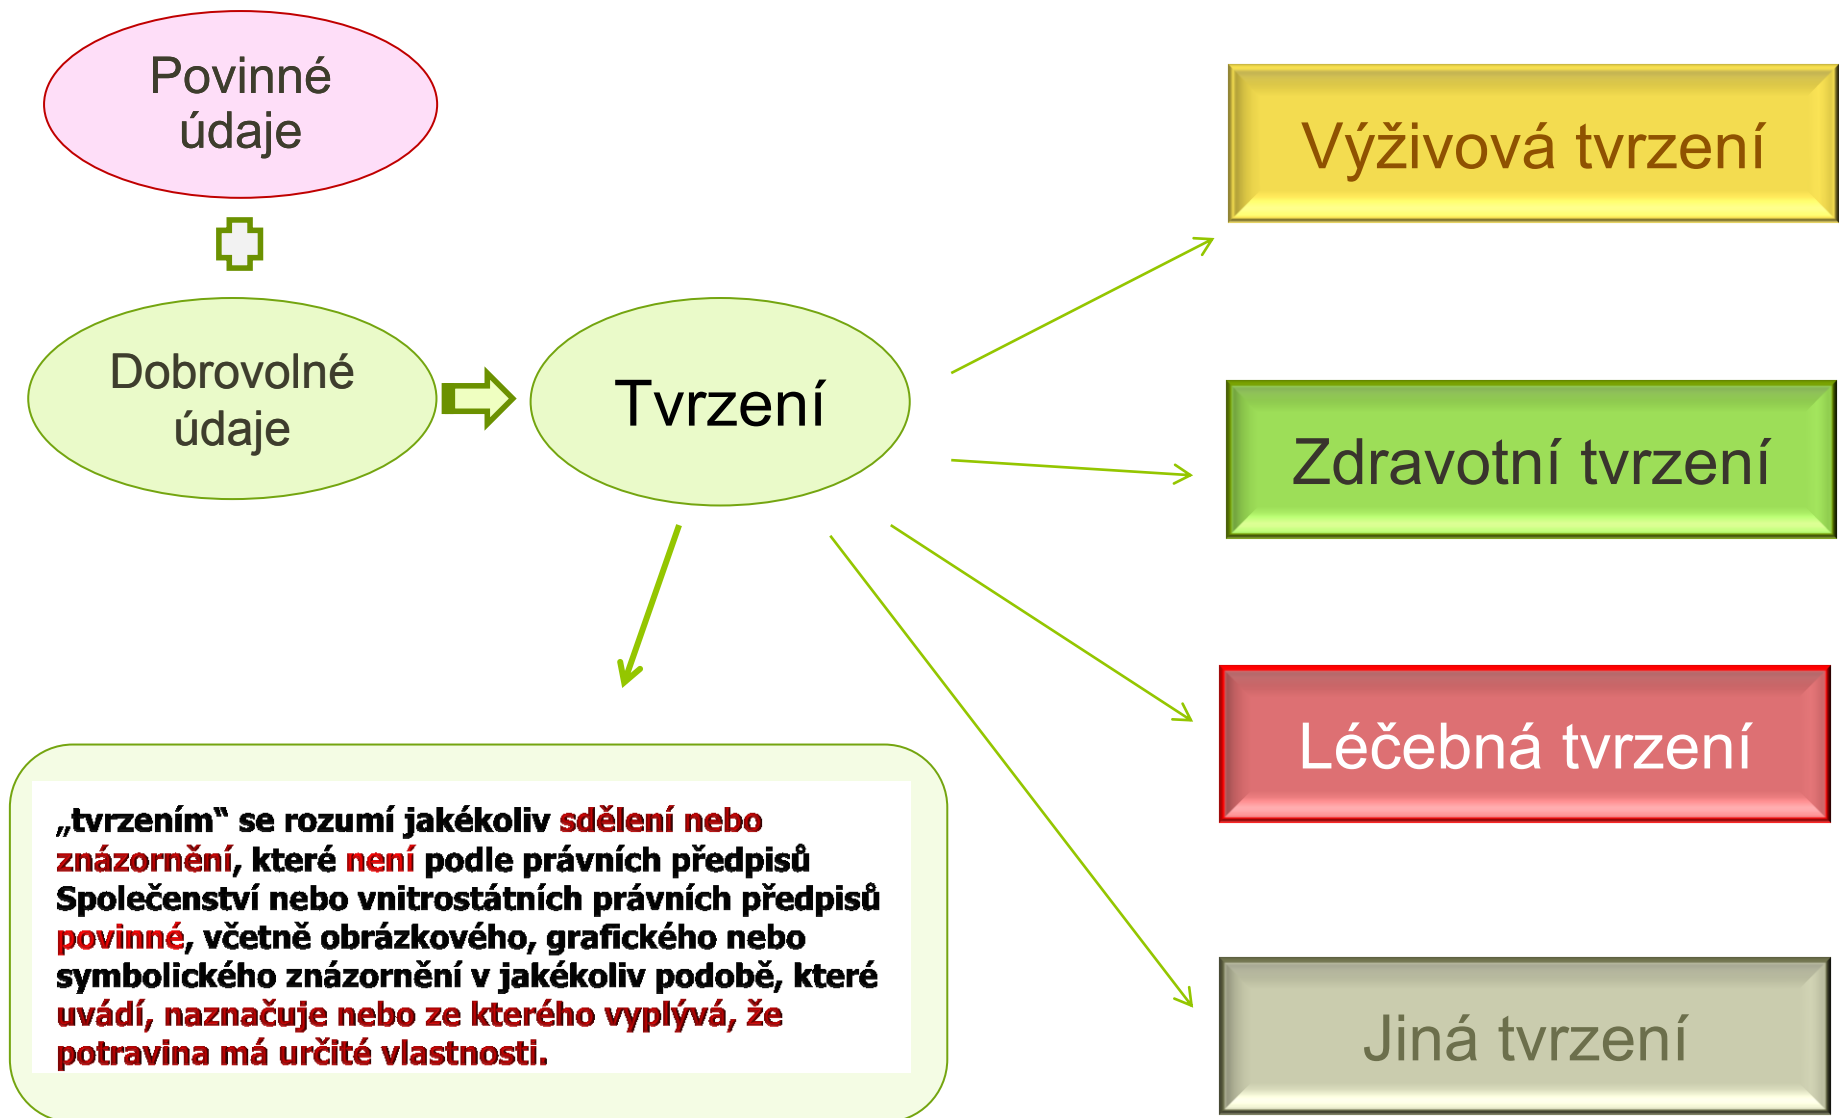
Povinné údaje

Dobrovolné údaje

Tvrzení

Výživová tvrzení

Zdravotní tvrzení

Léčebná tvrzení

Jiná tvrzení

„tvrzením“ se rozumí jakékoliv sdělení nebo znázornění, které není podle právních předpisů Společenství nebo vnitrostátních právních předpisů povinné, včetně obrázkového, grafického nebo symbolického znázornění v jakékoliv podobě, které uvádí, naznačuje nebo ze kterého vyplývá, že potravina má určité vlastnosti.